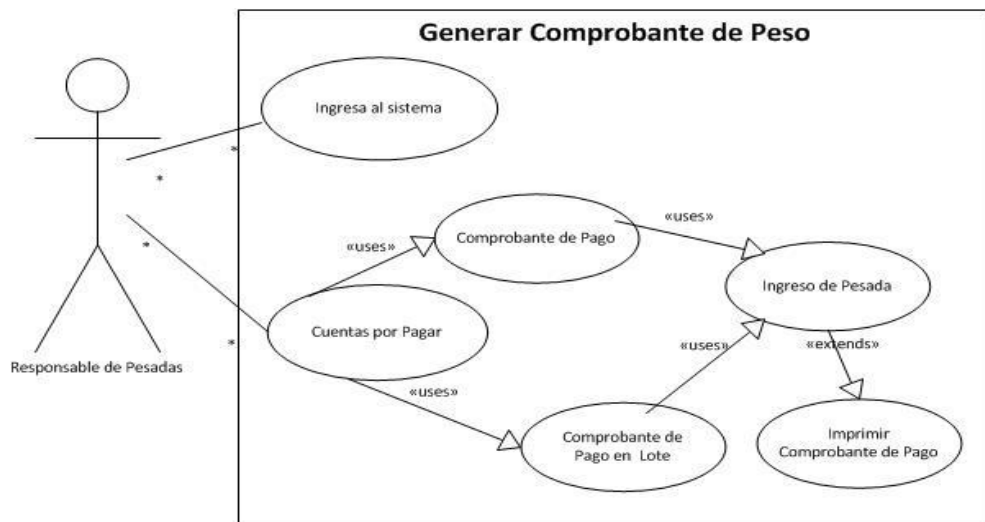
Generar Comprobante de Peso

Responsable de Pesadas

*

*

*

*

Ingresa al sistema

«uses»

Comprobante de Pago

«uses»

Ingreso de Pesada

Cuentas por Pagar

«uses»

«extends»

«uses»

Comprobante de Pago en Lote

Imprimir Comprobante de Pago